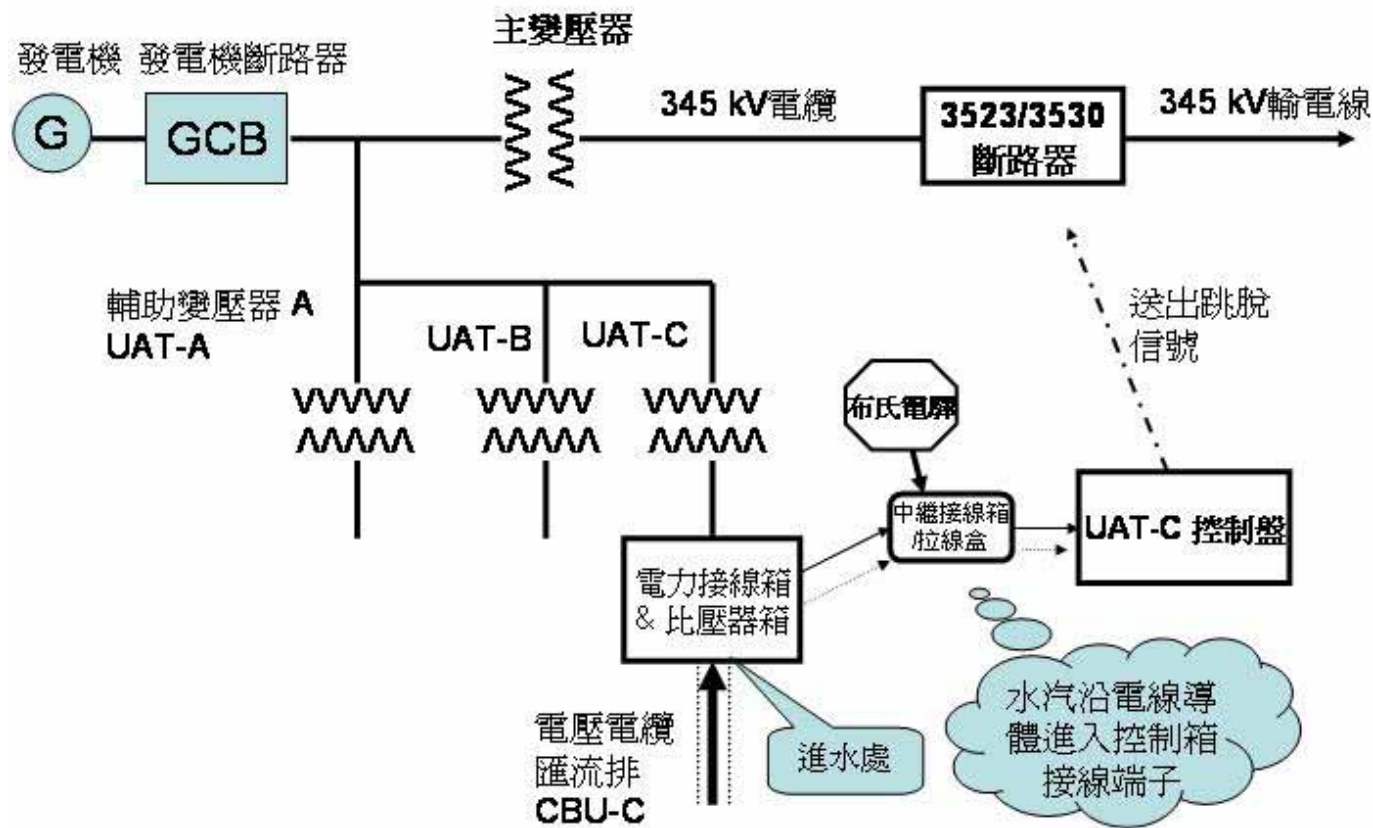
發電機 發電機斷路器

G

GCB

主變壓器

345 kV電纜

3523/3530
斷路器

345 kV輸電線

輔助變壓器 A
UAT-A

UAT-B

UAT-C

送出跳脫信號

布氏電驛

中繼接線箱/拉線盒

UAT-C 控制盤

電力接線箱
& 比壓器箱

水汽沿電線導體進入控制箱接線端子

電壓電纜
匯流排
CBU-C

進水處